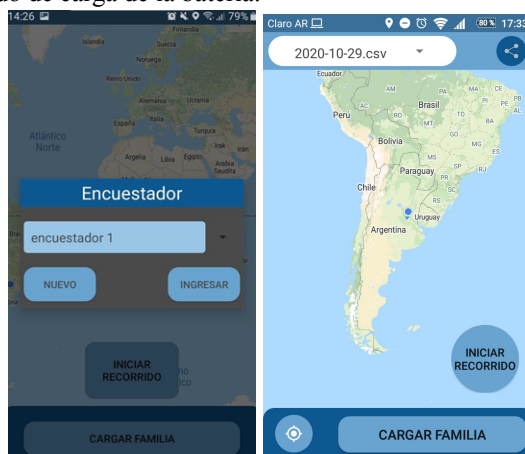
do de carga de la batería.

14:26 79%

Islandia Finlandia Suecia Reino Unido Alemania Ucrania Francia Italia Turquía Irak Argelia Libia Egipto Arabia Saudita Malí Níger Sudán Atlántico Norte

Encuestador

encuestador 1

NUEVO

INGRESAR

INICIAR RECORRIDO

CARGAR FAMILIA

Claro AR 80% 17:33

2020-10-29.csv

Ecuador Perú Brasil Bolivia Paraguay Chile Uruguay Argentina AM PA MA CE PE BA AC RO MT GO MG ES MS SP RJ PR SC RS

INICIAR RECORRIDO

CARGAR FAMILIA